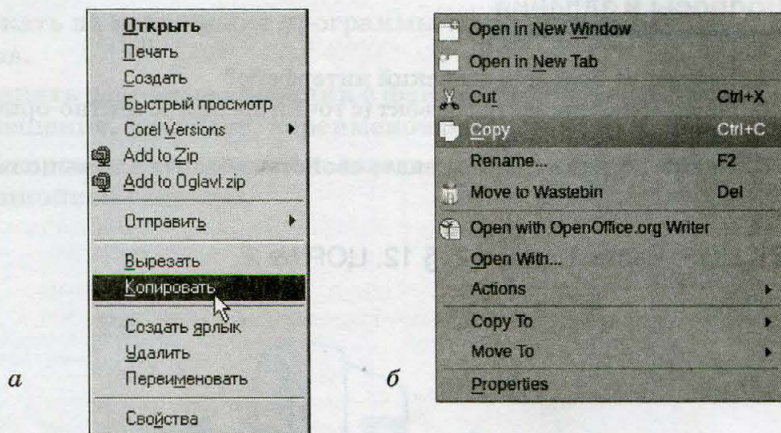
Открыть
Печать
Создать
Быстрый просмотр
Corel Versions
Add to Zip
Add to Oglavl.zip
Отправить
Вырезать
Копировать
Создать ярлык
Удалить
Переименовать
Свойства

а

Open in New Window
Open in New Tab
Cut Ctrl+X
Copy Ctrl+C
Rename... F2
Move to Wastebin Del
Open with OpenOffice.org Writer
Open With...
Actions
Copy To
Move To
Properties

б